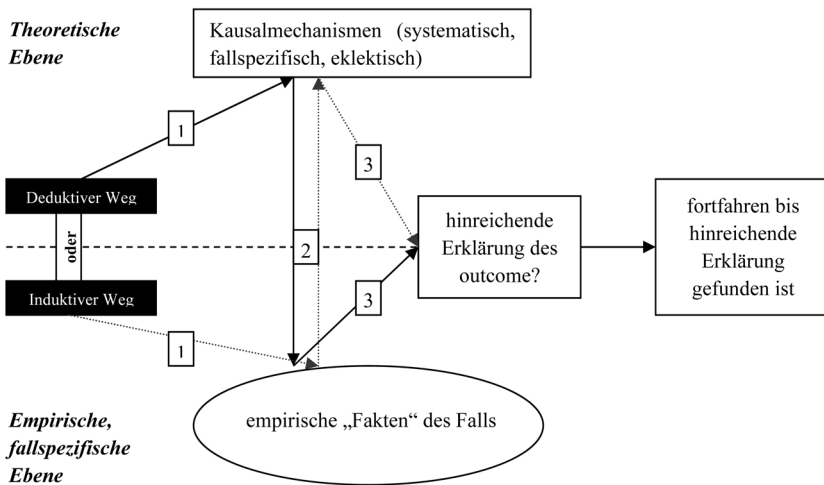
Theoretische Ebene

Kausalmechanismen (systematisch, fallspezifisch, eklektisch)

1

3

Deduktiver Weg

oder

Induktiver Weg

2

hinreichende Erklärung des outcome?

fortfahren bis hinreichende Erklärung gefunden ist

3

1

Empirische, fallspezifische Ebene

empirische „Fakten" des Falls